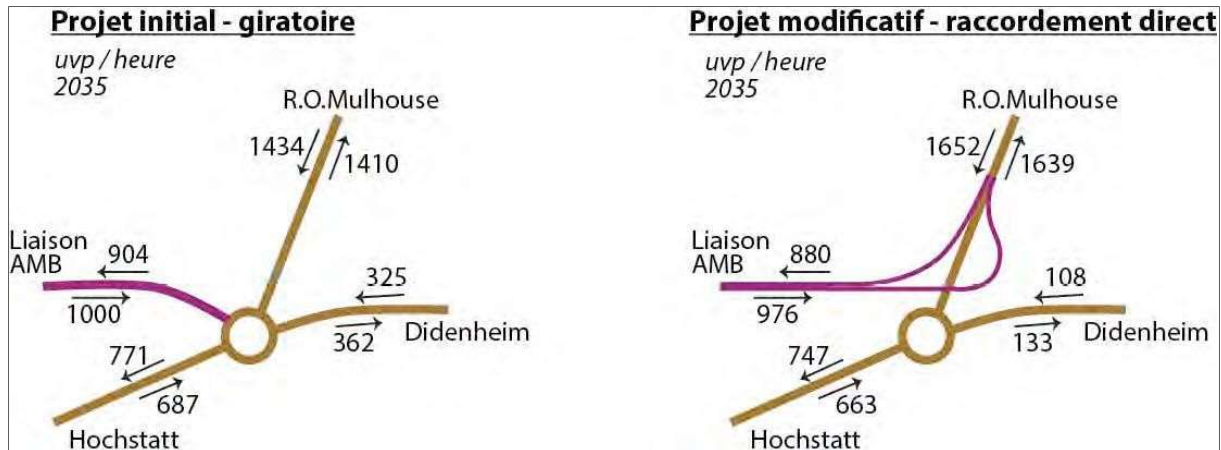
Projet initial - giratoire

uvp / heure
2035

R.O.Mulhouse

1434

1410

Liaison AMB

904

1000

325

362

Didenheim

771

687

Hochstatt

Projet modificatif - raccordement direct

uvp / heure
2035

R.O.Mulhouse

1652

1639

Liaison AMB

880

976

108

133

Didenheim

747

663

Hochstatt